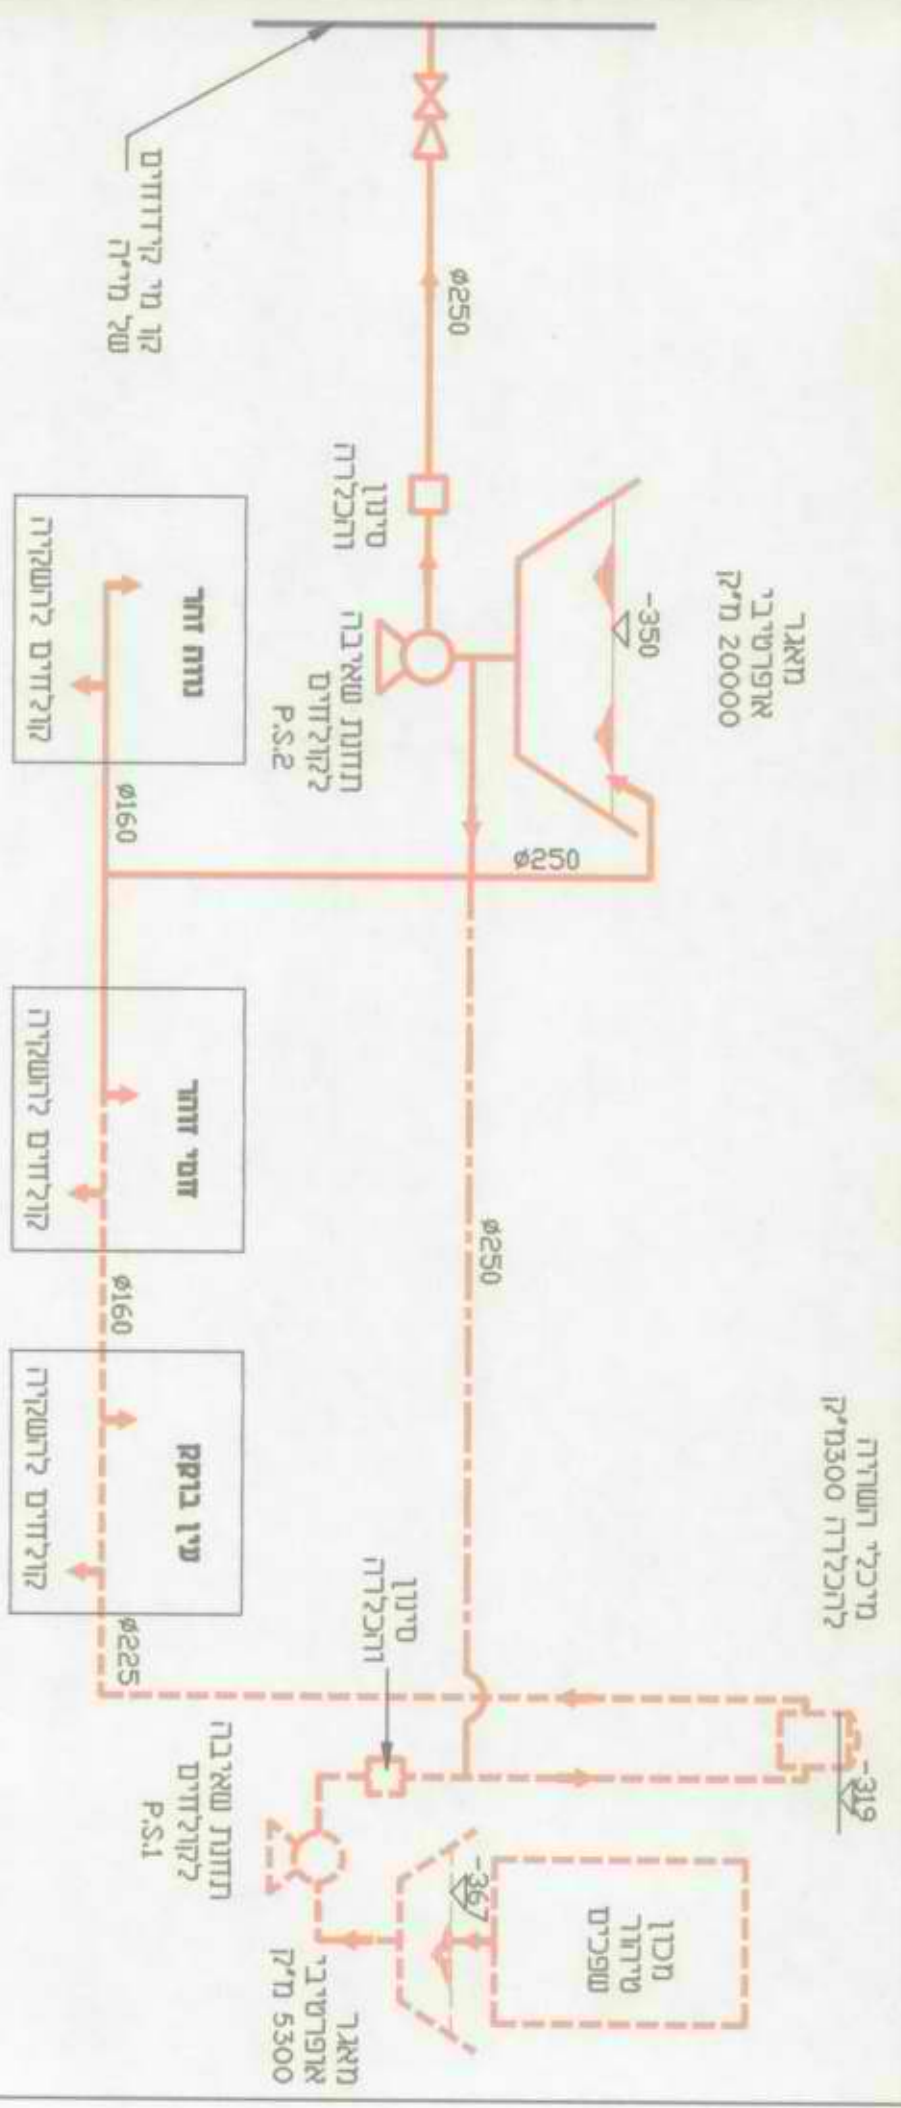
קו מים ראשי של עין גדי

ø250

מד מים

תחנת שאיבה לגידולים P.S.2

מאגר אחסון 20000 מ"ק

-350

ø250

ø160

חוות תמרים

חקלאות מים

ø250

ø160

חוות עין גדי

חקלאות מים

ø225

חוות עין בוקק

חקלאות מים

מד מים

קידוח מלוחים 300 מ"ק לשעה

-319

תחנת שאיבה לגידולים P.S.1

-367

מכון טיהור

מאגר אחסון 5300 מ"ק